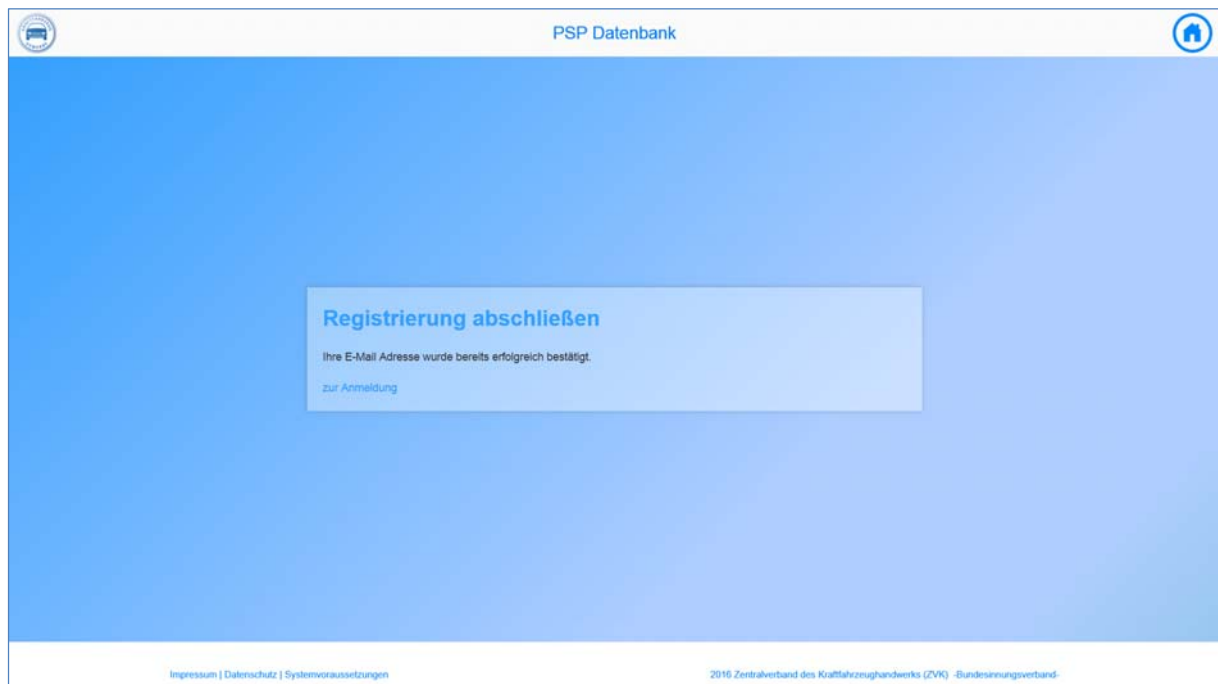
PSP Datenbank

Registrierung abschließen

Ihre E-Mail Adresse wurde bereits erfolgreich bestätigt.

zur Anmeldung

Impressum | Datenschutz | Systemvoraussetzungen

2016 Zentralverband des Kraftfahrzeughandwerks (ZVK) -Bundesinnungsverband-